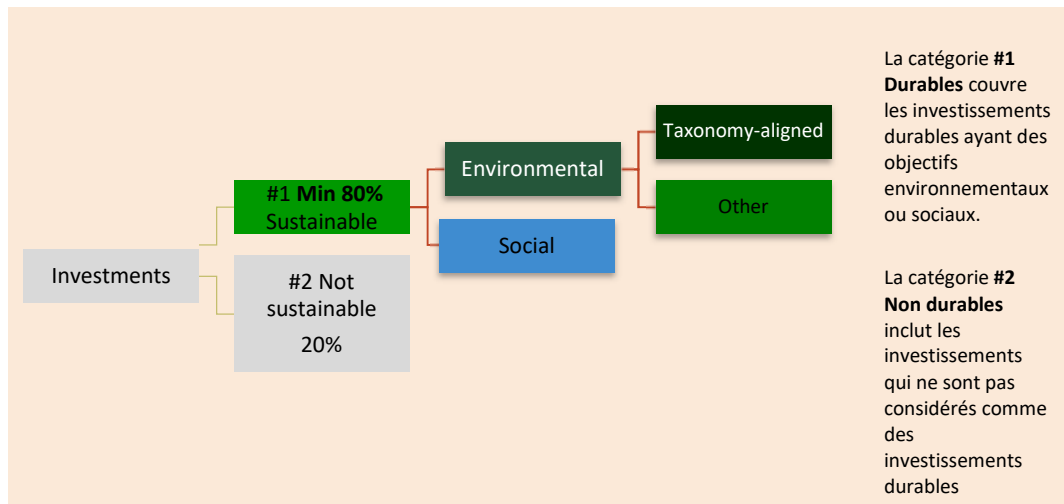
Investments

#1 **Min 80%** Sustainable

#2 Not sustainable 20%

Environmental

Social

Taxonomy-aligned

Other

La catégorie **#1 Durables** couvre les investissements durables ayant des objectifs environnementaux ou sociaux.

La catégorie **#2 Non durables** inclut les investissements qui ne sont pas considérés comme des investissements durables